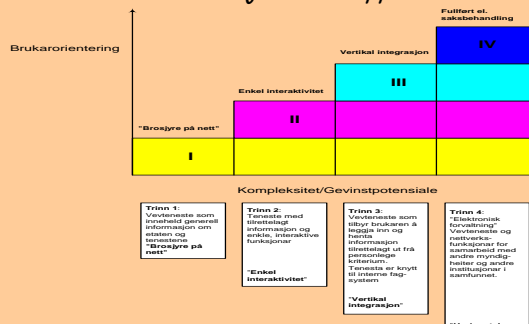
Brukarorientering

"Brosjyre på nett"

I

Enkel interaktivitet

II

Vertikal integrasjon

III

Fullført el. saksbehandling

IV

Kompleksitet/Gevinstpotensiale

Trinn 1: Vevteneste som inneheld generell informasjon om etaten og tenestene "Brosjyre på nett"

Trinn 2: Teneste med tilrettelagt informasjon og enkle, interaktive funksjonar

"Enkel interaktivitet"

Trinn 3: Vevteneste som tilbyr brukaren å leggja inn og henta informasjon tilrettelagt ut frå personlege kriterium. Tenesta er knytt til interne fagsystem

"Vertikal integrasjon"

Trinn 4: "Elektronisk forvaltning" Vevteneste og nettverksfunksjonar for samarbeid med andre myndigheiter og andre institusjonar i samfunnet.

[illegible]